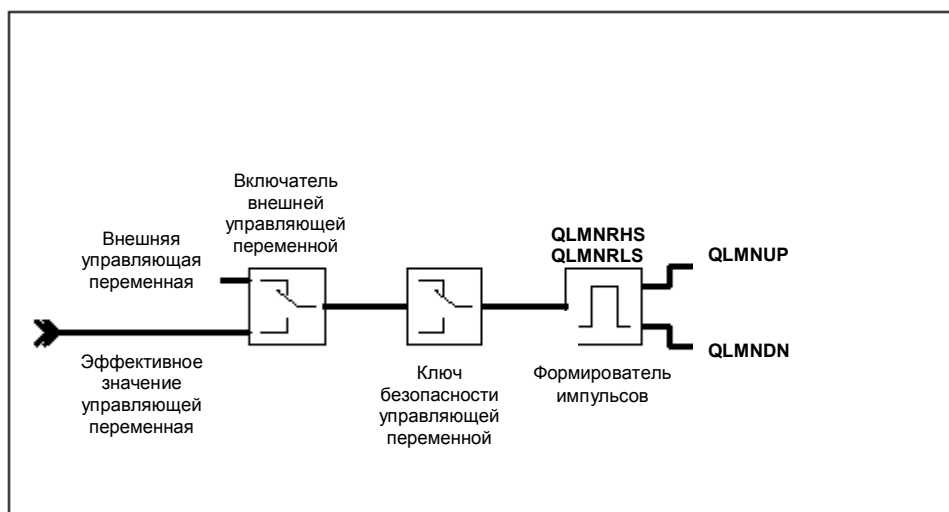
Включатель внешней управляющей переменной

Внешняя управляющая переменная

QLMNRHS
QLMNRLS

QLMNUP

QLMNDN

Эффективное значение управляющей переменная

Ключ безопасности управляющей переменной

Формирователь импульсов